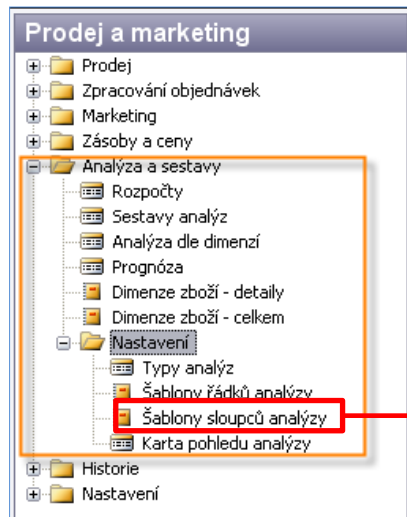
Prodej a marketing

Prodej
Zpracování objednávek
Marketing
Zásoby a ceny
Analýza a sestavy
Rozpočty
Sestavy analýz
Analýza dle dimenzí
Prognóza
Dimenze zboží - detaily
Dimenze zboží - celkem
Nastavení
Typy analýz
Šablony řádků analýzy
Šablony sloupců analýzy
Karta pohledu analýzy
Historie
Nastavení